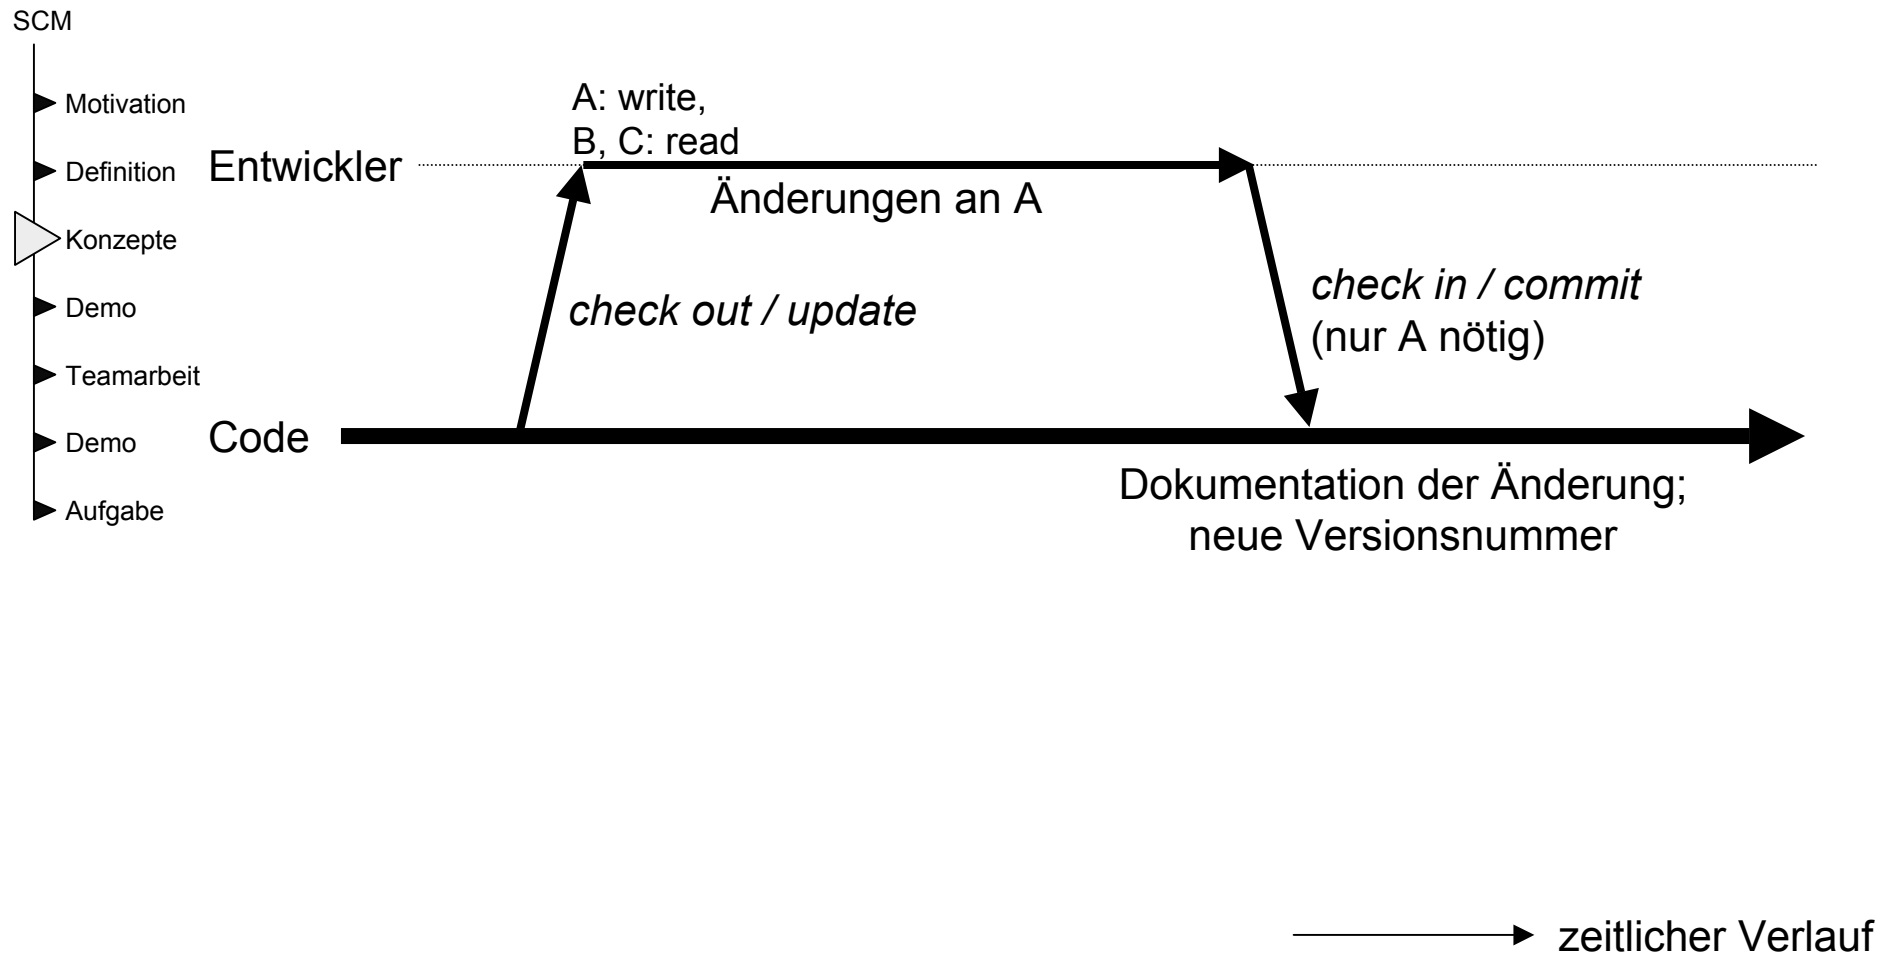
SCM

Motivation

Definition

Konzepte

Demo

Teamarbeit

Demo

Aufgabe

A: write,
B, C: read

Entwickler

Änderungen an A

check out / update

check in / commit
(nur A nötig)

Code

Dokumentation der Änderung;
neue Versionsnummer

zeitlicher Verlauf